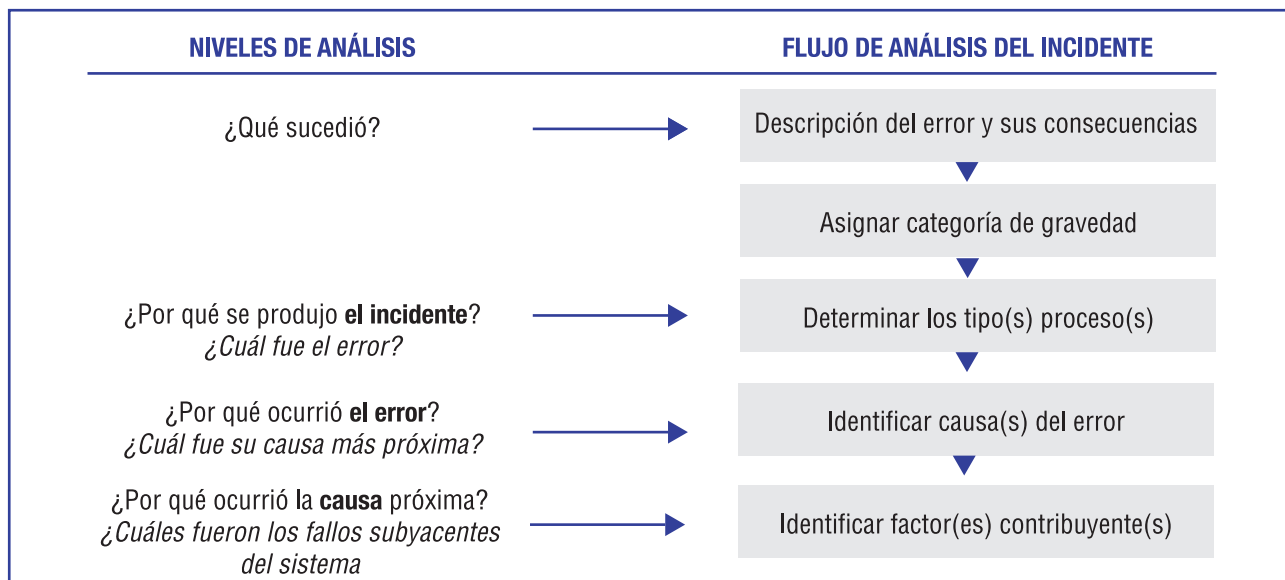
NIVELES DE ANÁLISIS

FLUJO DE ANÁLISIS DEL INCIDENTE

¿Qué sucedió?

Descripción del error y sus consecuencias

Asignar categoría de gravedad

¿Por qué se produjo **el incidente**?
*¿Cuál fue el error?*

Determinar los tipo(s) proceso(s)

¿Por qué ocurrió **el error**?
*¿Cuál fue su causa más próxima?*

Identificar causa(s) del error

¿Por qué ocurrió la **causa** próxima?
*¿Cuáles fueron los fallos subyacentes del sistema*

Identificar factor(es) contribuyente(s)